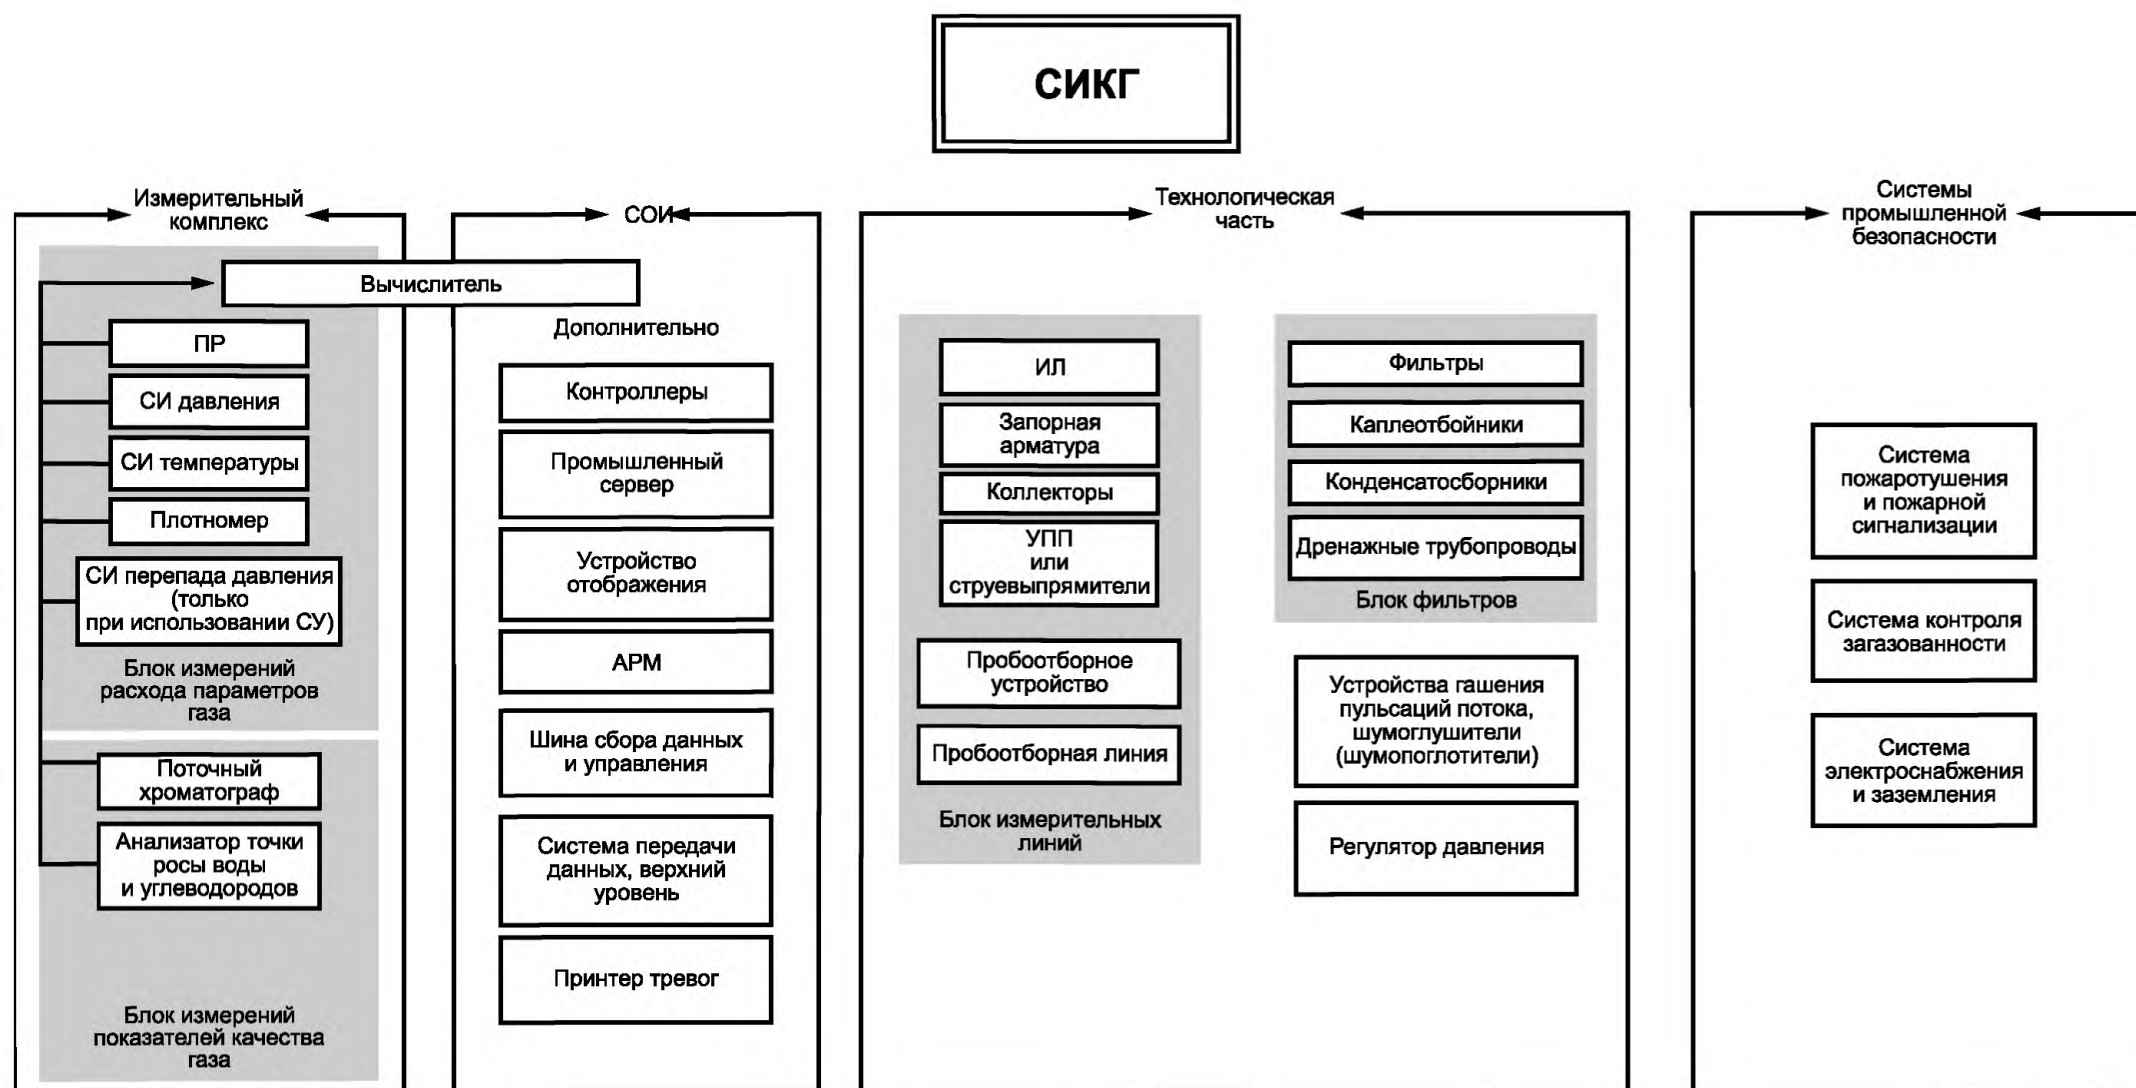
СИКГ

Измерительный комплекс

Вычислитель

ПР

СИ давления

СИ температуры

Плотномер

СИ перепада давления (только при использовании СУ)

Блок измерений расхода параметров газа

Поточный хроматограф

Анализатор точки росы воды и углеводородов

Блок измерений показателей качества газа

СОИ

Дополнительно

Контроллеры

Промышленный сервер

Устройство отображения

АРМ

Шина сбора данных и управления

Система передачи данных, верхний уровень

Принтер тревог

Технологическая часть

ИЛ

Запорная арматура

Коллекторы

УПП или струевыпрямители

Пробоотборное устройство

Пробоотборная линия

Блок измерительных линий

Фильтры

Каплеотбойники

Конденсатосборники

Дренажные трубопроводы

Блок фильтров

Устройства гашения пульсаций потока, шумоглушители (шумопоглотители)

Регулятор давления

Системы промышленной безопасности

Система пожаротушения и пожарной сигнализации

Система контроля загазованности

Система электроснабжения и заземления